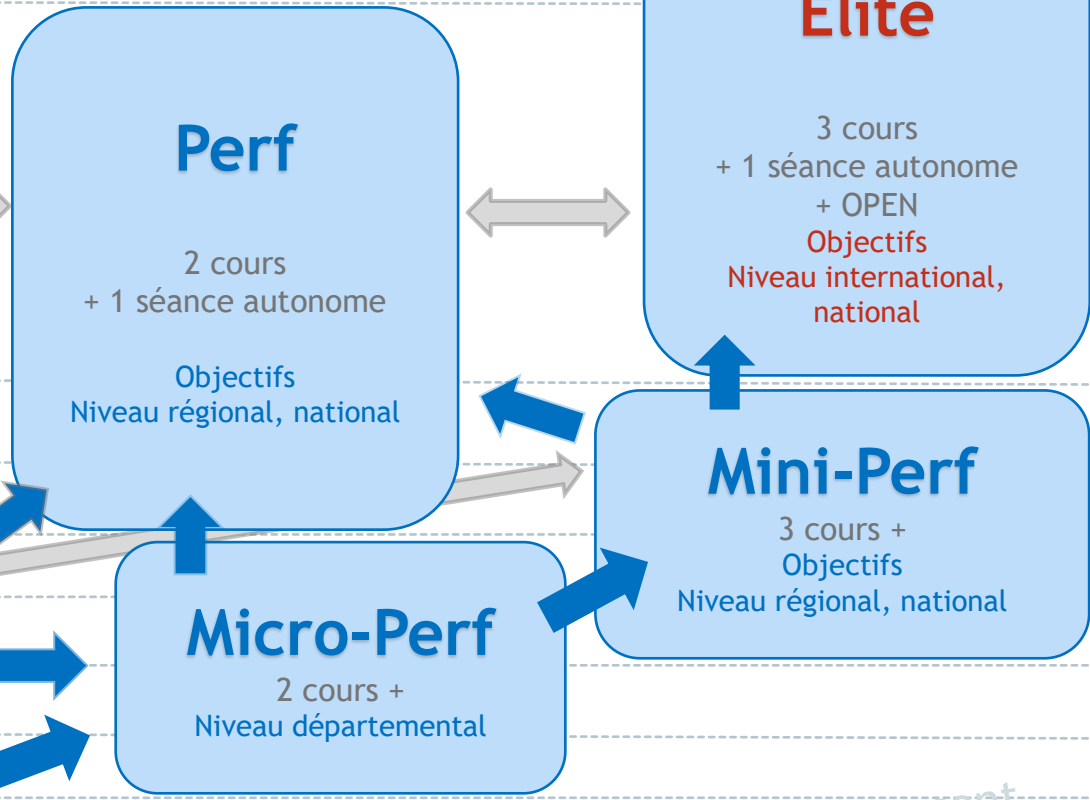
Elite

3 cours
+ 1 séance autonome
+ OPEN
Objectifs
Niveau international, national

Perf

2 cours
+ 1 séance autonome

Objectifs
Niveau régional, national

Mini-Perf
3 cours +
Objectifs
Niveau régional, national

Micro-Perf
2 cours +
Niveau départemental